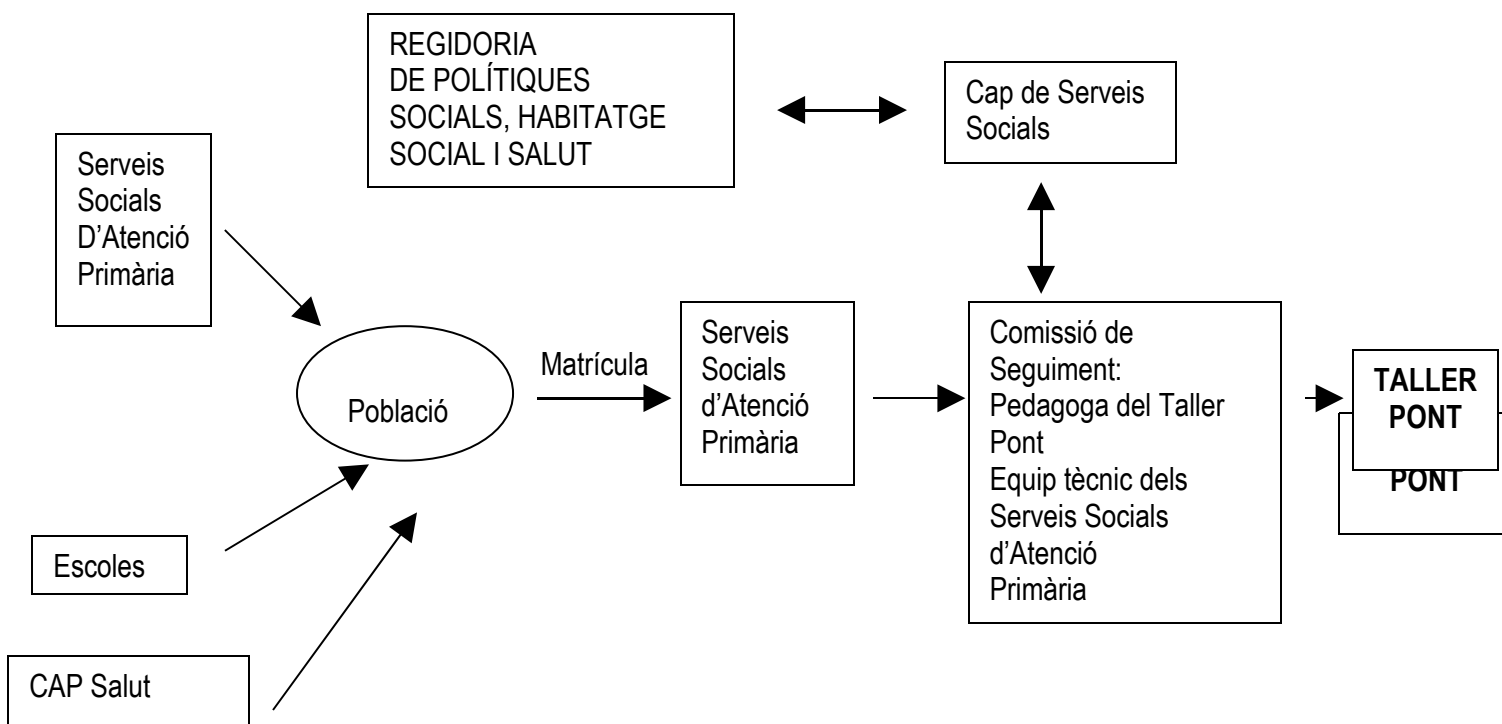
REGIDORIA DE POLÍTIQUES SOCIALS, HABITATGE SOCIAL I SALUT

Cap de Serveis Socials

Serveis Socials D'Atenció Primària

Població

Matrícula

Serveis Socials d'Atenció Primària

Comissió de Seguiment: Pedagoga del Taller Pont Equip tècnic dels Serveis Socials d'Atenció Primària

TALLER PONT

PONT

Escoles

CAP Salut